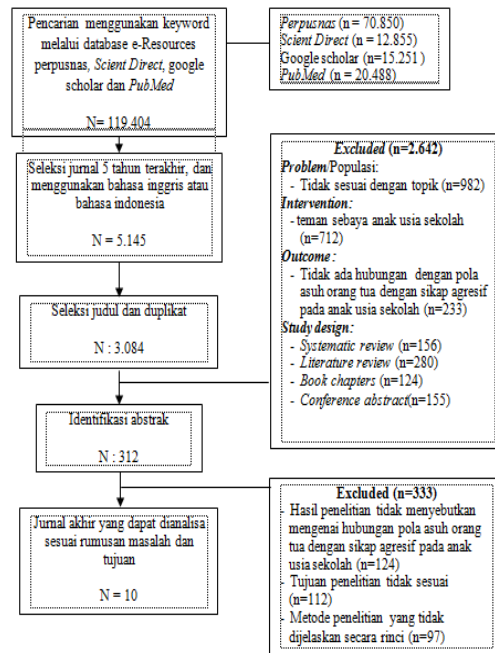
Pencarian menggunakan keyword melalui database e-Resources perpusnas, Scient Direct, google scholar dan PubMed

N= 119.404

Perpusnas (n= 70.850)
Scient Direct (n= 12.855)
Google scholar (n= 15.251)
PubMed (n= 20.488)

Seleksi jurnal 5 tahun terakhir, dan menggunakan bahasa inggris atau bahasa indonesia

N = 5.145

Excluded (n=2.642)
Problem/Populasi:
- Tidak sesuai dengan topik (n=982)
Intervention:
- teman sebaya anak usia sekolah (n=712)
Outcome:
- Tidak ada hubungan dengan pola asuh orang tua dengan sikap agresif pada anak usia sekolah (n=233)
Study design:
- Systematic review (n=156)
- Literature review (n=280)
- Book chapters (n=124)
- Conference abstract(n=155)

Seleksi judul dan duplikat

N : 3.084

Identifikasi abstrak

N : 312

Excluded (n=333)
- Hasil penelitian tidak menyebutkan mengenai hubungan pola asuh orang tua dengan sikap agresif pada anak usia sekolah (n=124)
- Tujuan penelitian tidak sesuai (n=112)
- Metode penelitian yang tidak dijelaskan secara rinci (n=97)

Jurnal akhir yang dapat dianalisa sesuai rumusan masalah dan tujuan

N = 10